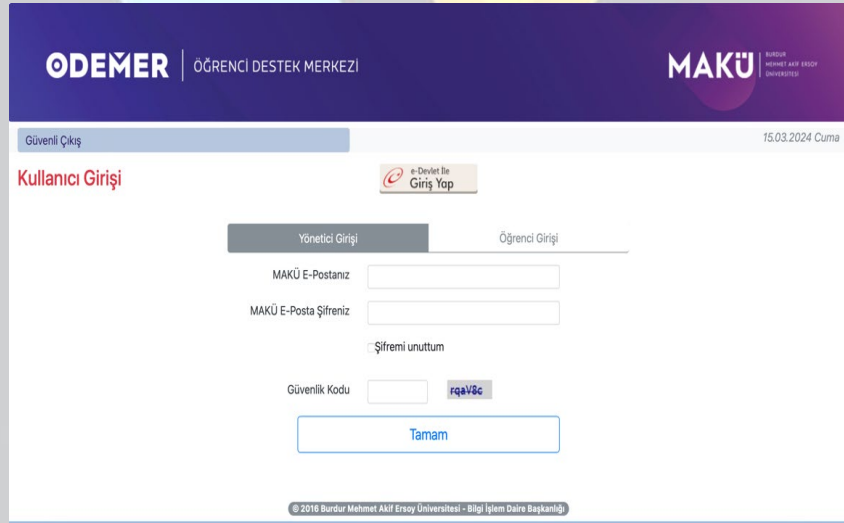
ODEMER | ÖĞRENCİ DESTEK MERKEZİ

MAKÜ BURDUR MEHMET AKİF ERSOY ÜNİVERSİTESİ

Güvenli Çıkış

15.03.2024 Cuma

Kullanıcı Girişi

e-Devlet İle Giriş Yap

Yönetici Girişi

Öğrenci Girişi

MAKÜ E-Postanız

MAKÜ E-Posta Şifreniz

Şifremi unuttum

Güvenlik Kodu

rqaV8c

Tamam

© 2016 Burdur Mehmet Akif Ersoy Üniversitesi - Bilgi İşlem Daire Başkanlığı